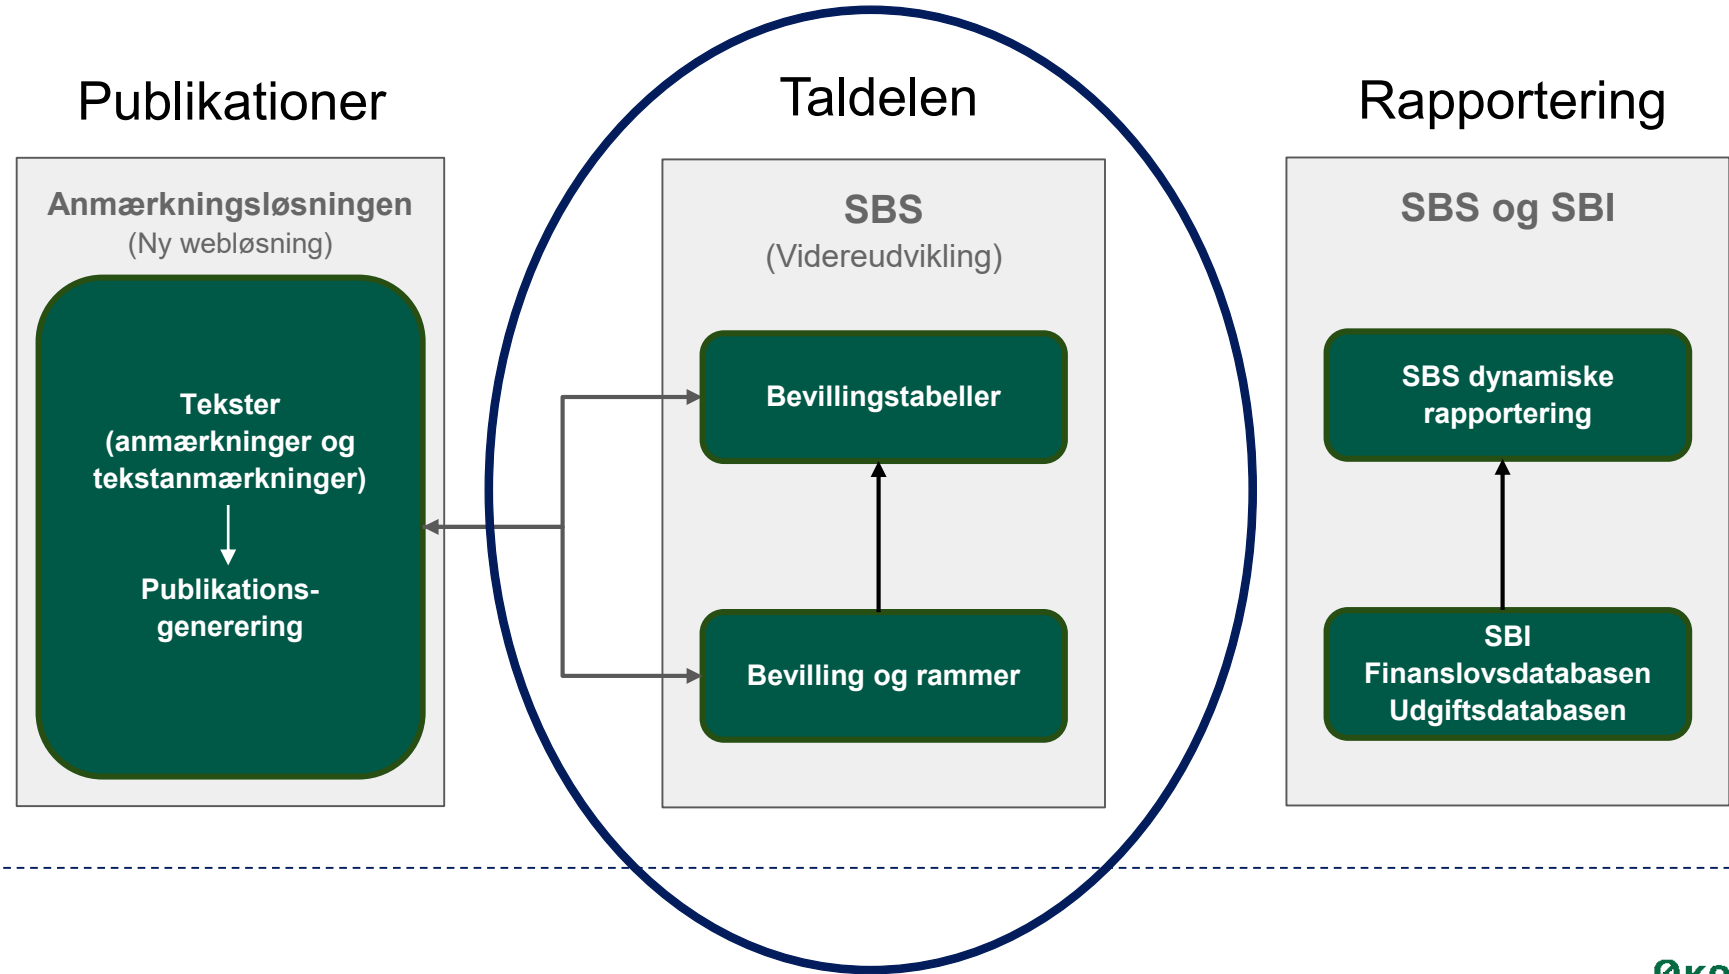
Publikationer

Taldelen

Rapportering

Anmærkningsløsningen
(Ny webløsning)

Tekster (anmærkninger og tekstanmærkninger)

Publikationsgenerering

SBS
(Videreudvikling)

Bevillingstabeller

Bevilling og rammer

SBS og SBI

SBS dynamiske rapportering

SBI
Finanslovsdatabasen
Udgiftsdatabasen

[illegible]